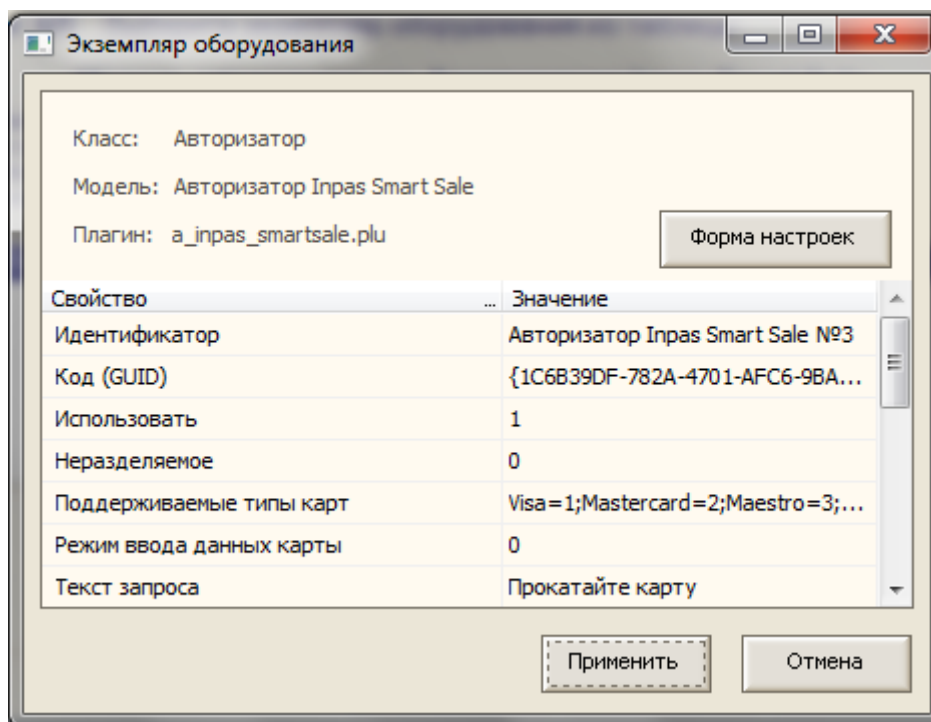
Экземпляр оборудования

Класс: Авторизатор

Модель: Авторизатор Inpas Smart Sale

Плагин: a_inpas_smartsale.plu

Форма настроек

| Свойство ... | Значение |
|---|---|
| Идентификатор | Авторизатор Inpas Smart Sale №3 |
| Код (GUID) | {1C6B39DF-782A-4701-AFC6-9BA... |
| Использовать | 1 |
| Неразделяемое | 0 |
| Поддерживаемые типы карт | Visa=1;Mastercard=2;Maestro=3;... |
| Режим ввода данных карты | 0 |
| Текст запроса | Прокатайте карту |

Применить

Отмена